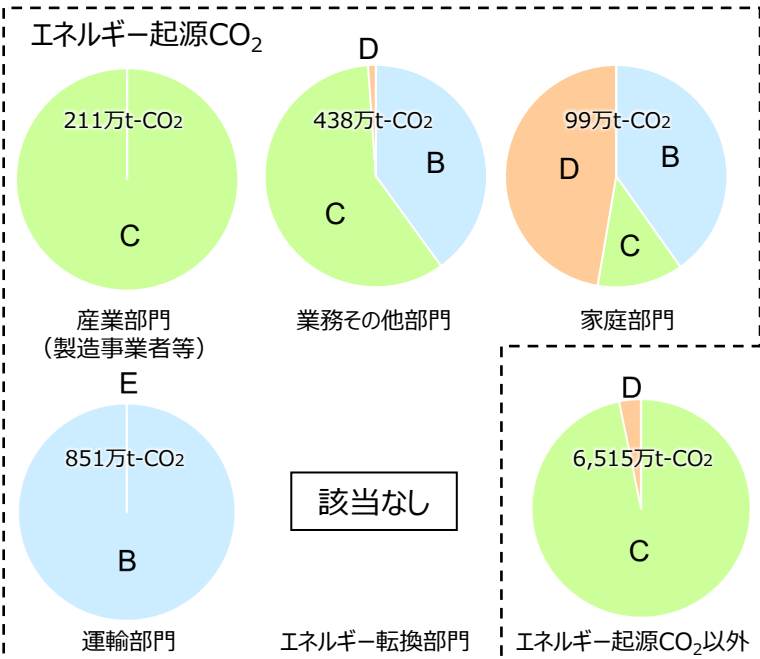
エネルギー起源$CO_2$

211万t-$CO_2$

C

産業部門
（製造事業者等）

D

438万t-$CO_2$

B

C

業務その他部門

99万t-$CO_2$

D

B

C

家庭部門

E

851万t-$CO_2$

B

運輸部門

該当なし

エネルギー転換部門

D

6,515万t-$CO_2$

C

エネルギー起源$CO_2$以外